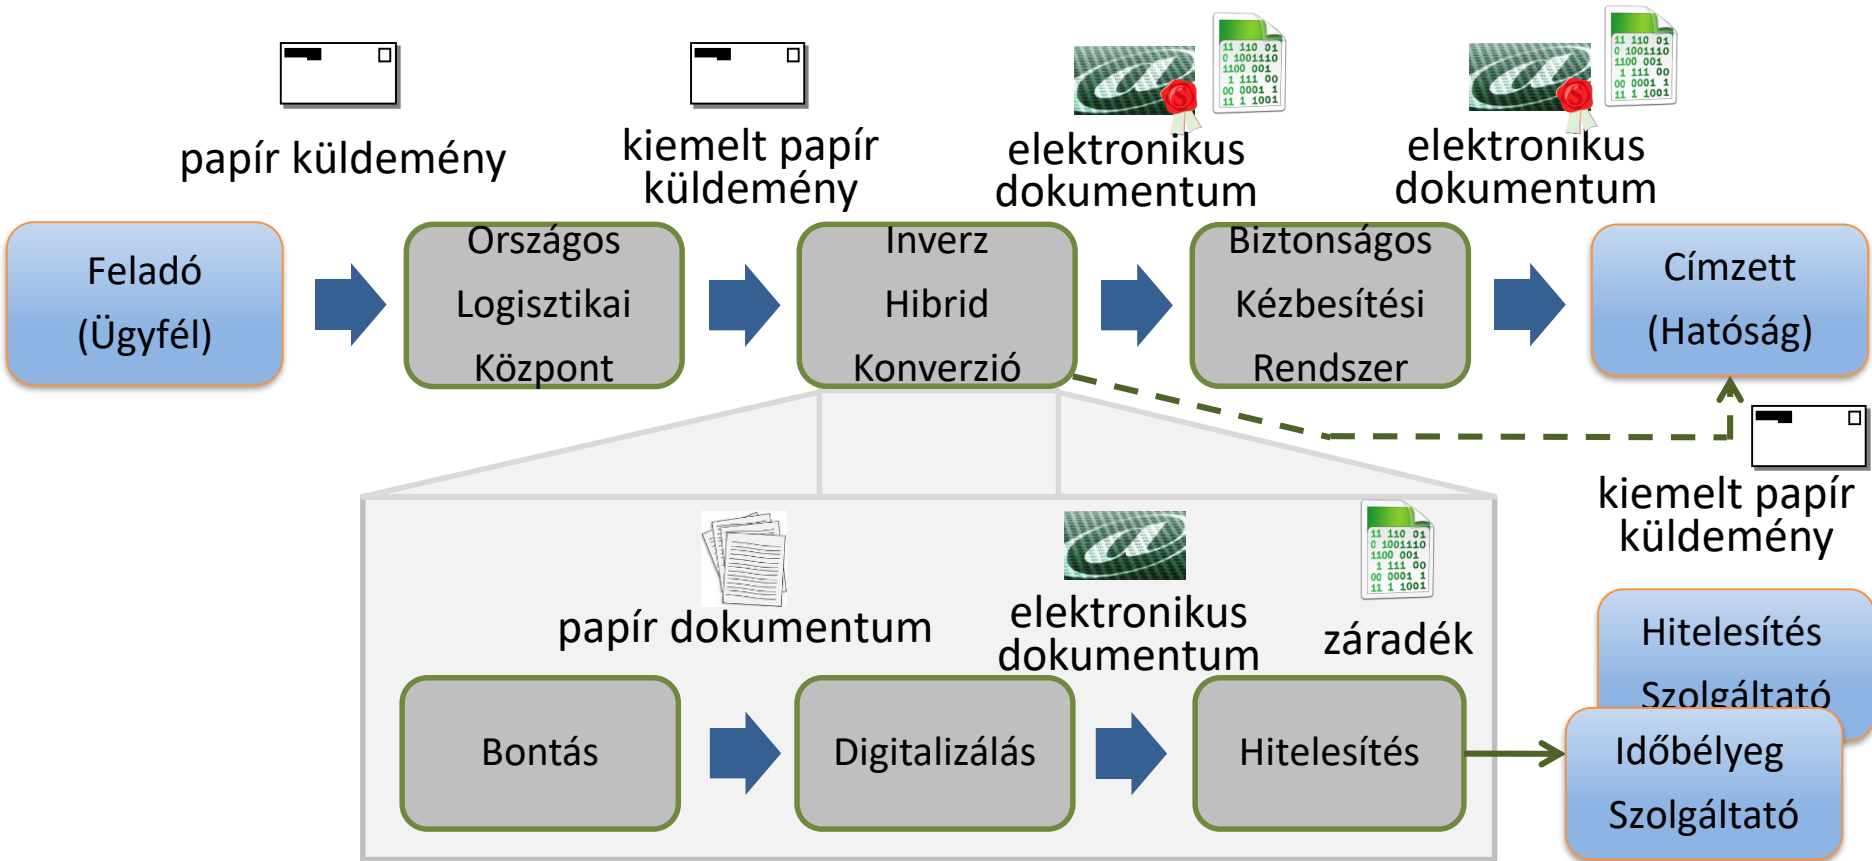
papír küldemény

kiemelt papír küldemény

11 110 01
0 1001110
1100 001
1 111 00
00 0001 1
11 1 1001

elektronikus dokumentum

11 110 01
0 1001110
1100 001
1 111 00
00 0001 1
11 1 1001

elektronikus dokumentum

Feladó (Ügyfél)

Országos Logisztikai Központ

Inverz Hibrid Konverzió

Biztonságos Kézbesítési Rendszer

Címzett (Hatóság)

kiemelt papír küldemény

papír dokumentum

elektronikus dokumentum

11 110 01
0 1001110
1100 001
1 111 00
00 0001 1
11 1 1001

záradék

Hitelesítés Szolgáltató

Bontás

Digitalizálás

Hitelesítés

Időbélyeg Szolgáltató